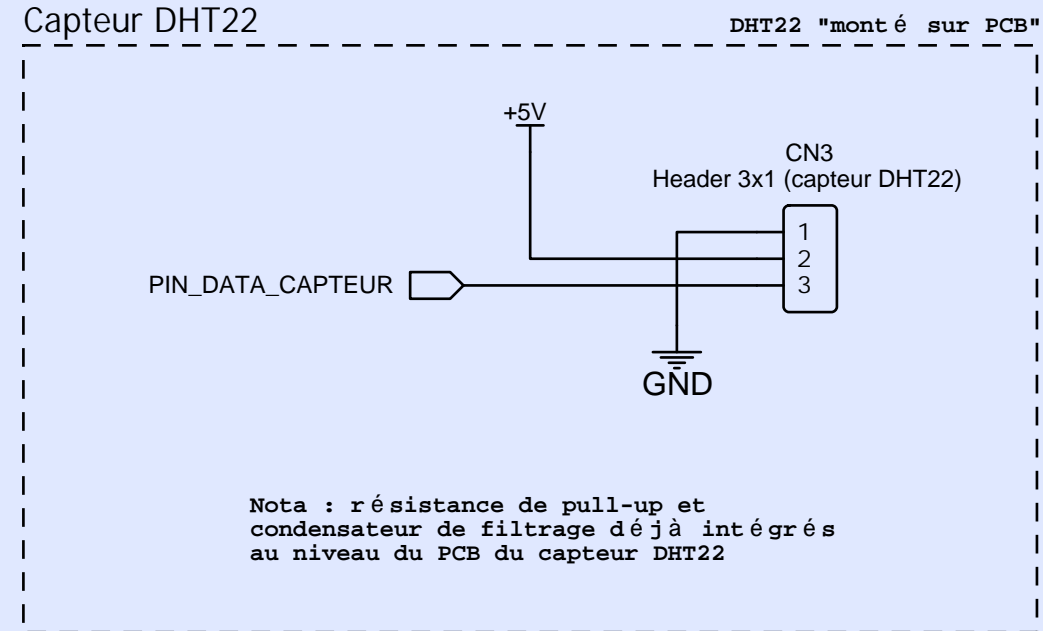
Capteur DHT22

DHT22 "monté sur PCB"

+5V

CN3
Header 3x1 (capteur DHT22)

1
2
3

PIN_DATA_CAPTEUR

GND

Nota : résistance de pull-up et condensateur de filtrage déjà intégrés au niveau du PCB du capteur DHT22